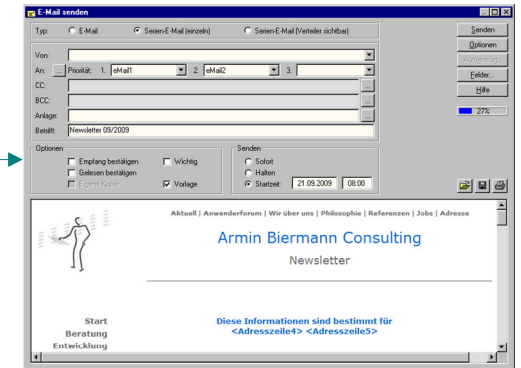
E-Mail senden

Typ: E-Mail Serien-E-Mail (einzeln) Serien-E-Mail (Verteiler sichtbar)

Senden
Optionen
Autoeintrag
Felder...
Hilfe

Von:
An: ... Priorität: 1. eMail1 2. eMail2 3.
CC:
BCC:
Anlage:
Betreff: Newsletter 09/2009

27%

Optionen
Empfang bestätigen
Gelesen bestätigen
Eigene Kopie
Wichtig
Vorlage

Senden
Sofort
Halten
Startzeit: 21.09.2009 08:00

Aktuell | Anwenderforum | Wir über uns | Philosophie | Referenzen | Jobs | Adresse

Armin Biermann Consulting

Newsletter

Start
Beratung
Entwicklung

Diese Informationen sind bestimmt für
<Adresszeile4> <Adresszeile5>